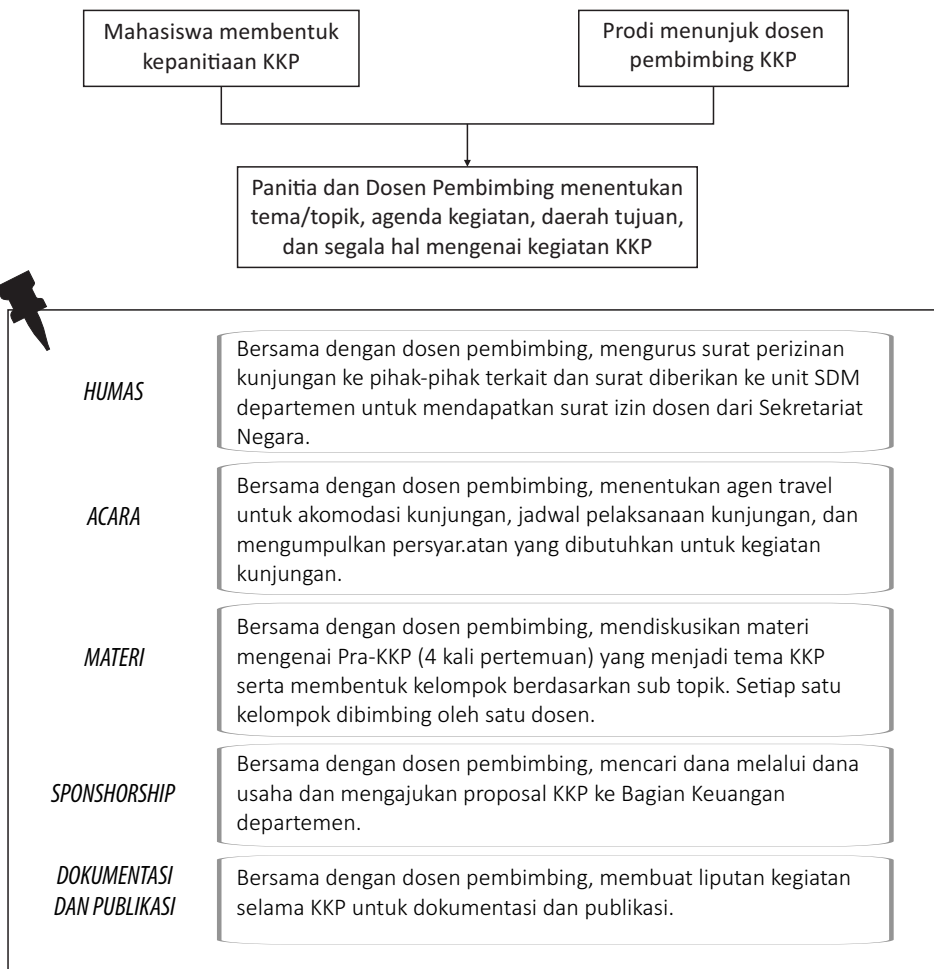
Mahasiswa membentuk kepanitiaan KKP

Prodi menunjuk dosen pembimbing KKP

Panitia dan Dosen Pembimbing menentukan tema/topik, agenda kegiatan, daerah tujuan, dan segala hal mengenai kegiatan KKP

*HUMAS*

Bersama dengan dosen pembimbing, mengurus surat perizinan kunjungan ke pihak-pihak terkait dan surat diberikan ke unit SDM departemen untuk mendapatkan surat izin dosen dari Sekretariat Negara.

*ACARA*

Bersama dengan dosen pembimbing, menentukan agen travel untuk akomodasi kunjungan, jadwal pelaksanaan kunjungan, dan mengumpulkan persyar.atan yang dibutuhkan untuk kegiatan kunjungan.

*MATERI*

Bersama dengan dosen pembimbing, mendiskusikan materi mengenai Pra-KKP (4 kali pertemuan) yang menjadi tema KKP serta membentuk kelompok berdasarkan sub topik. Setiap satu kelompok dibimbing oleh satu dosen.

*SPONSHORSHIP*

Bersama dengan dosen pembimbing, mencari dana melalui dana usaha dan mengajukan proposal KKP ke Bagian Keuangan departemen.

*DOKUMENTASI DAN PUBLIKASI*

Bersama dengan dosen pembimbing, membuat liputan kegiatan selama KKP untuk dokumentasi dan publikasi.